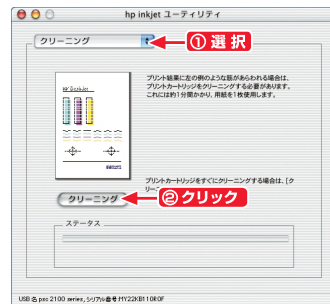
hp inkjet ユーティリティ

クリーニング

① 選 択

プリント結果に左の例のような筋があらわれる場合は、プリントカートリッジをクリーニングする必要があります。これには約1分間かかり、用紙を1枚使用します。

プリントカートリッジをすぐにクリーニングする場合は、[クリー

クリーニング

② クリック

ステータス

USB名 psc 2100 series, シリアル番号 MY22KB110R0F